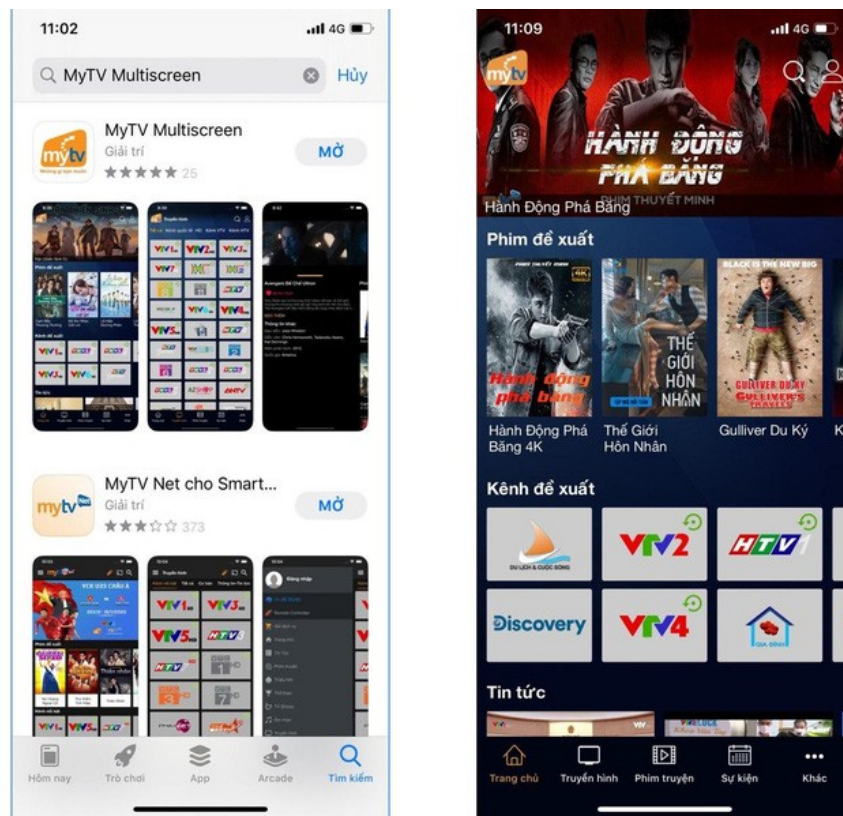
11:02

4G

MyTV Multiscreen

Hủy

mytv

MyTV Multiscreen

Giải trí

★★★★★ 25

MỞ

MyTV Net cho Smart...

Giải trí

★★★☆☆ 373

MỞ

Hôm nay

Trò chơi

App

Arcade

Tìm kiếm

11:09

4G

mytv

HÀNH ĐỘNG PHÁ BĂNG

Hành Động Phá Băng

PHIM THUYẾT MINH

Phim đề xuất

Hành động phá băng

THẾ GIỚI HÔN NHÂN

BLACK IS THE NEW BIG

GULLIVER DU KÝ

Hành Động Phá Băng 4K

Thế Giới Hôn Nhân

Gulliver Du Ký

K

Kênh đề xuất

DU LỊCH & CUỘC SỐNG

VTV2

HTV7

Discovery

VTV4

GIA ĐÌNH

Tin tức

Trang chủ

Truyền hình

Phim truyện

Sự kiện

Khác